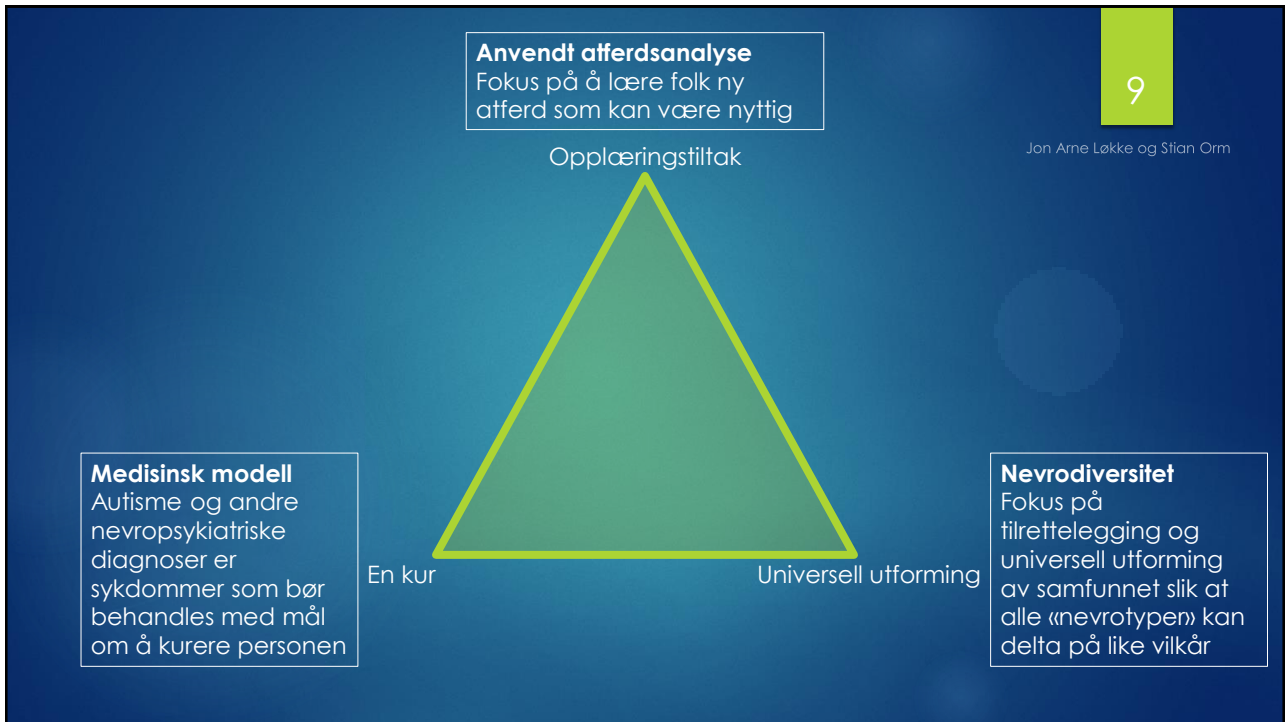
**Anvendt atferdsanalyse**
Fokus på å lære folk ny atferd som kan være nyttig

9

Jon Arne Løkke og Stian Orm

Opplæringstiltak

**Medisinsk modell**
Autisme og andre nevropsykiatriske diagnoser er sykdommer som bør behandles med mål om å kurere personen

En kur

Universell utforming

**Nevrodiversitet**
Fokus på tilrettelegging og universell utforming av samfunnet slik at alle «nevrotypen» kan delta på like vilkår